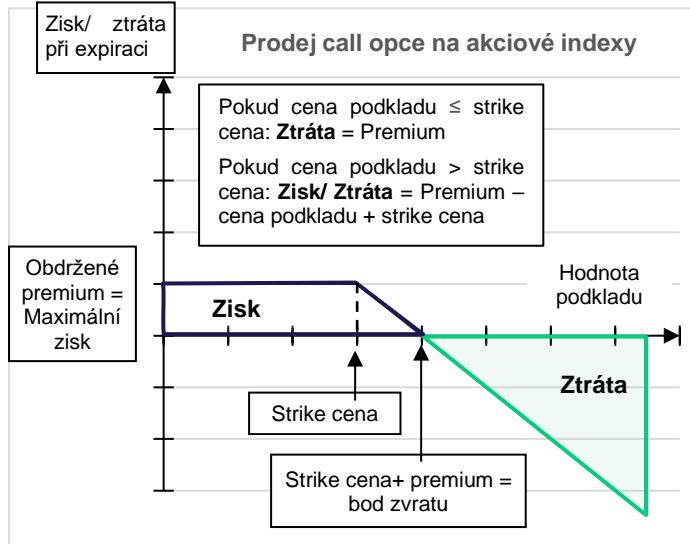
Zisk/ ztráta při expiraci

Prodej call opce na akciové indexy

Pokud cena podkladu ≤ strike cena: **Ztráta** = Premium

Pokud cena podkladu > strike cena: **Zisk/ Ztráta** = Premium – cena podkladu + strike cena

Obdržené premium = Maximální zisk

**Zisk**

Hodnota podkladu

**Ztráta**

Strike cena

Strike cena+ premium = bod zvratu